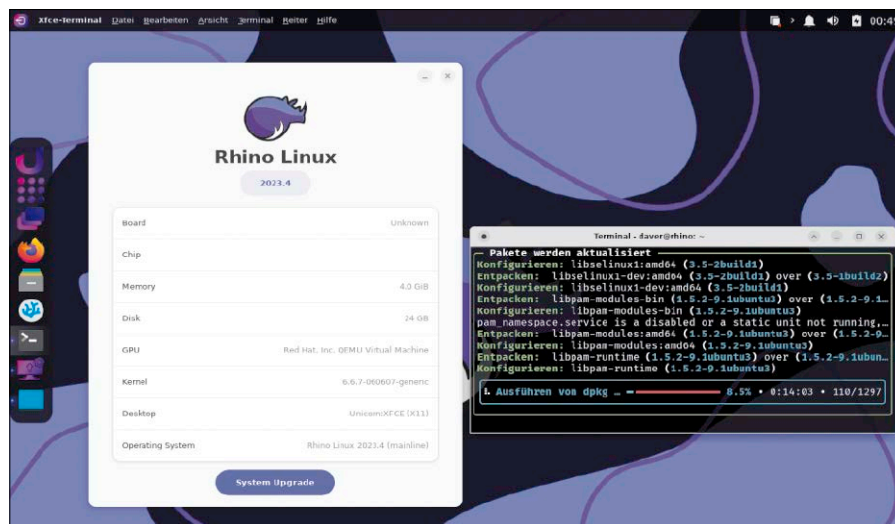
Xfce-Terminal Datei Bearbeiten Ansicht Terminal Reiter Hilfe

00:4

Rhino Linux

2023.4

| Board | Unknown |
|---|---|
| Chip | |
| Memory | 4.0 GiB |
| Disk | 24 GB |
| GPU | Red Hat, Inc. QEMU Virtual Machine |
| Kernel | 6.6.7-060607-generic |
| Desktop | UnicornXFCE (X11) |
| Operating System | Rhino Linux 2023.4 (mainline) |

System Upgrade

Terminal - daver@rhino: ~

— Pakete werden aktualisiert
Konfigurieren: libselinux1:amd64 (3.5-2build1)
Entpacken: libselinux1-dev:amd64 (3.5-2build1) over (3.5-1build2)
Konfigurieren: libselinux1-dev:amd64 (3.5-2build1)
Entpacken: libpam-modules-bin (1.5.2-9.1ubuntu3) over (1.5.2-9.1
Konfigurieren: libpam-modules-bin (1.5.2-9.1ubuntu3)
pam_namespace.service is a disabled or a static unit not running,
Entpacken: libpam-modules:amd64 (1.5.2-9.1ubuntu3) over (1.5.2-9
Konfigurieren: libpam-modules:amd64 (1.5.2-9.1ubuntu3)
Entpacken: libpam-runtime (1.5.2-9.1ubuntu3) over (1.5.2-9.1ubun
Konfigurieren: libpam-runtime (1.5.2-9.1ubuntu3)

Ausführen von dpkg 8.5% • 0:14:03 • 110/1297